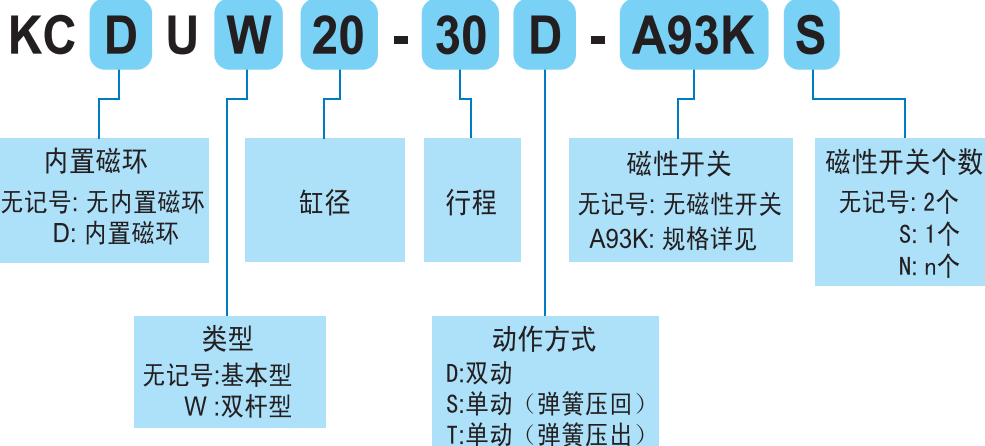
KC D U W 20 - 30 D - A93K S

内置磁环
无记号: 无内置磁环
D: 内置磁环

缸径

行程

磁性开关
无记号: 无磁性开关
A93K: 规格详见

磁性开关个数
无记号: 2个
S: 1个
N: n个

类型
无记号:基本型
W :双杆型

动作方式
D:双动
S:单动（弹簧压回）
T:单动（弹簧压出）